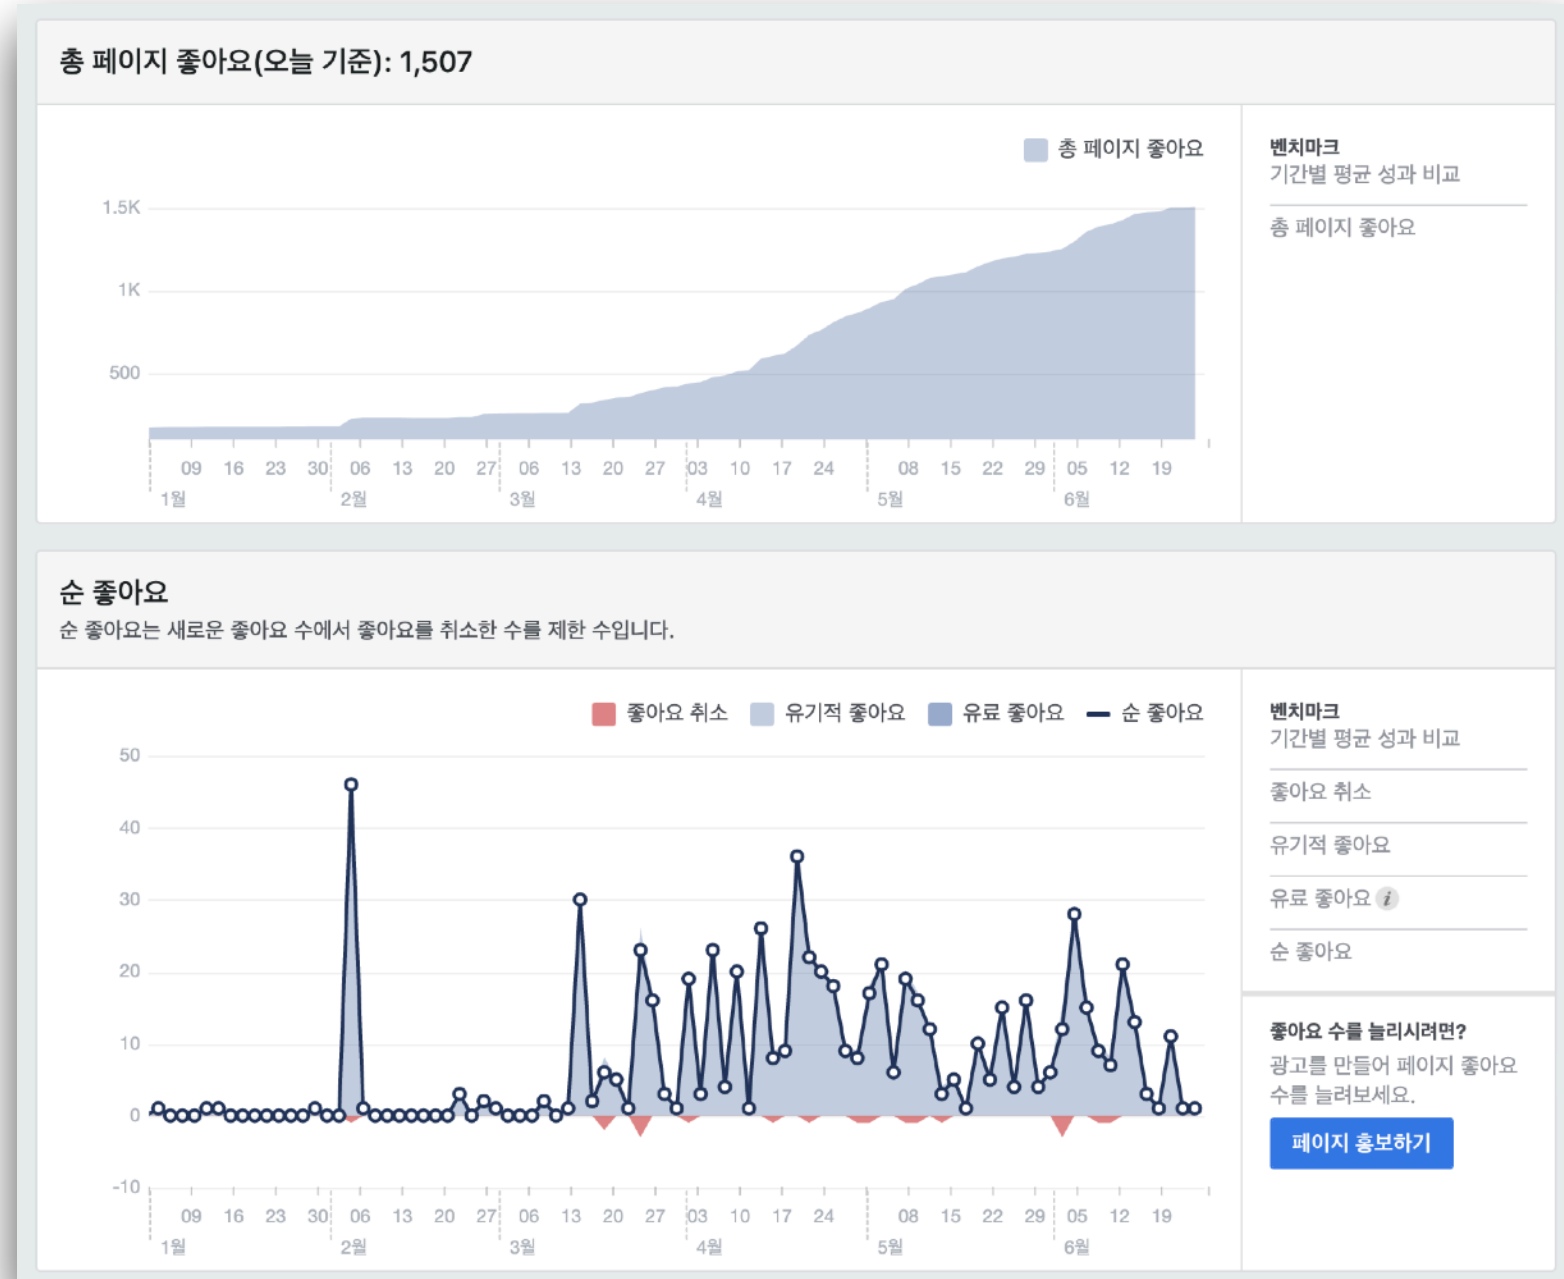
총 페이지 좋아요(오늘 기준): 1,507

총 페이지 좋아요

1.5K
1K
500

09 16 23 30 06 13 20 27 06 13 20 27 03 10 17 24 08 15 22 29 05 12 19
1월 2월 3월 4월 5월 6월

벤치마크
기간별 평균 성과 비교

총 페이지 좋아요

순 좋아요
순 좋아요는 새로운 좋아요 수에서 좋아요를 취소한 수를 제한 수입니다.

좋아요 취소 유기적 좋아요 유료 좋아요 순 좋아요

50
40
30
20
10
0
-10

09 16 23 30 06 13 20 27 06 13 20 27 03 10 17 24 08 15 22 29 05 12 19
1월 2월 3월 4월 5월 6월

벤치마크
기간별 평균 성과 비교

좋아요 취소

유기적 좋아요

유료 좋아요 i

순 좋아요

좋아요 수를 늘리시려면?
광고를 만들어 페이지 좋아요 수를 늘려보세요.

페이지 홍보하기